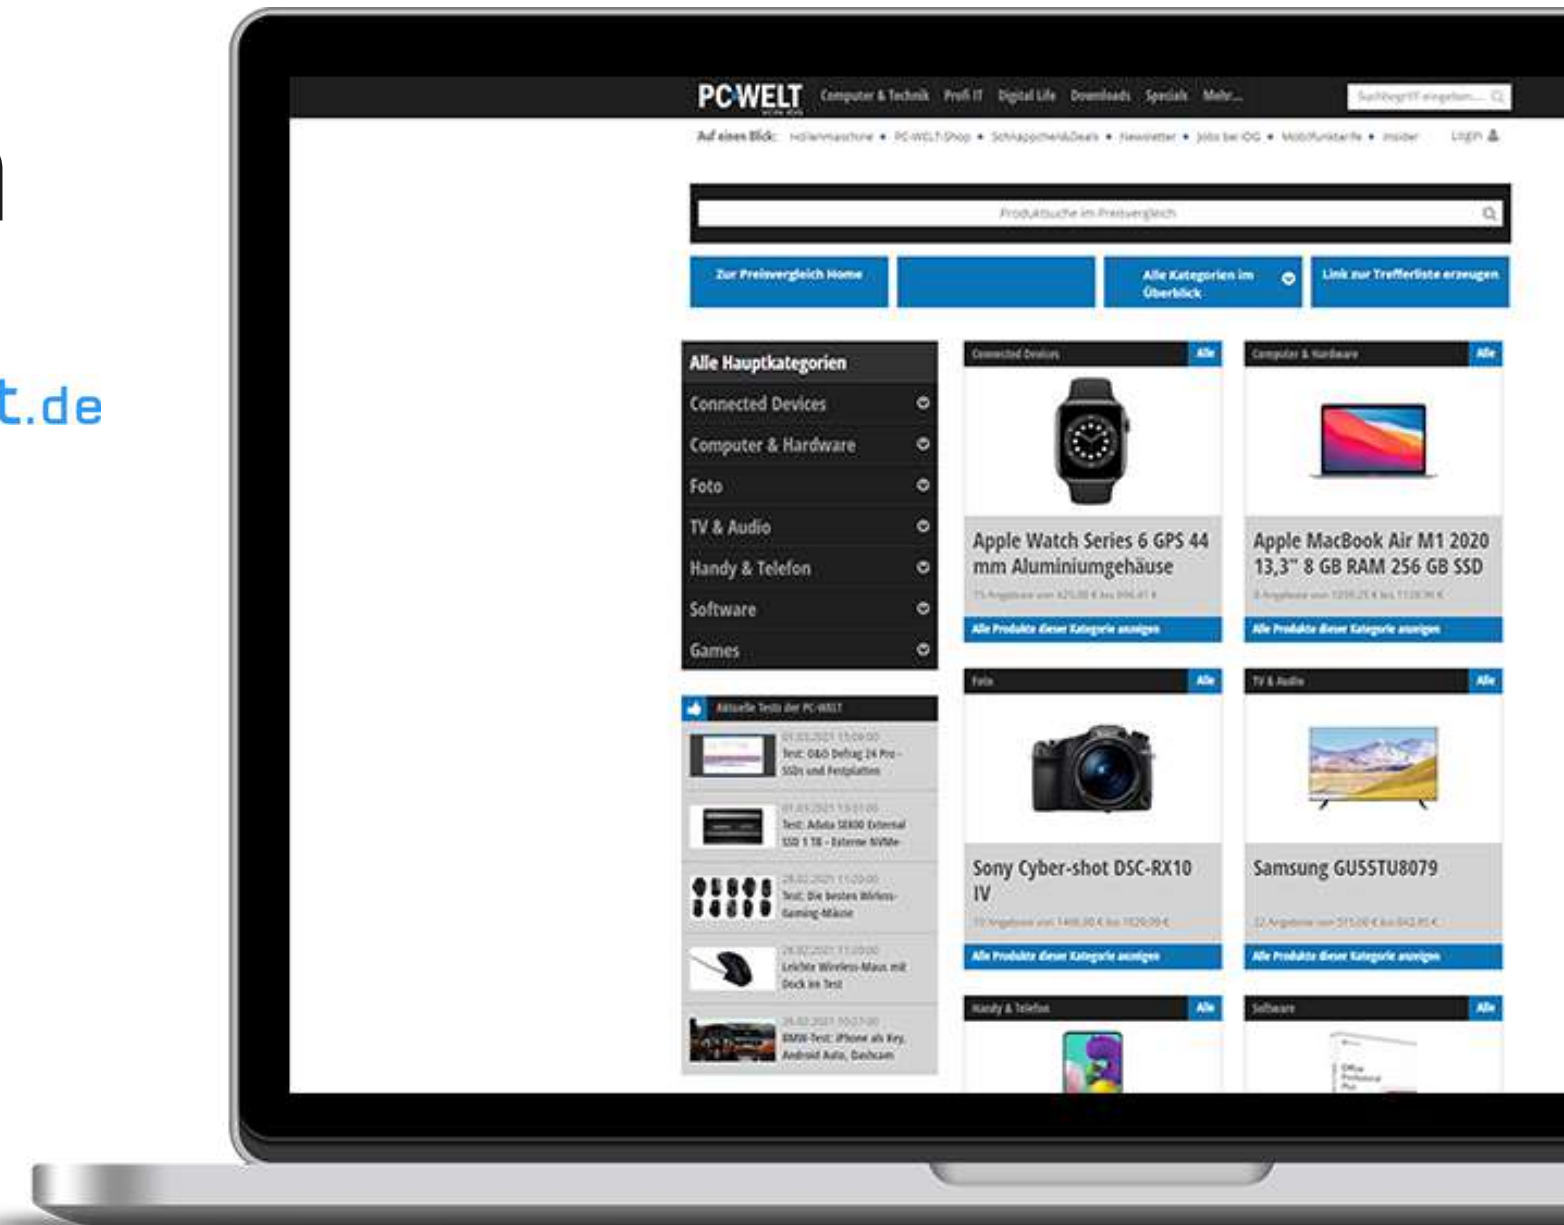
t.de

PC-WELT Computer & Technik Profi IT Digital Life Downloads Specials Mehr... Suchbegriff eingeben...

Auf einen Blick: Höllenmaschine • PC-WELT-Shop • Schnäppchen&Deals • Newsletter • Jobs bei IDG • Mobilfunktarife • Insider Login

Produktsuche im Preisvergleich

Zur Preisvergleich Home
Alle Kategorien im Überblick
Link zur Trefferliste erzeugen

Alle Hauptkategorien
Connected Devices
Computer & Hardware
Foto
TV & Audio
Handy & Telefon
Software
Games

Aktuelle Tests der PC-WELT
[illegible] Test: O&O Defrag 24 Pro - SSDs und Festplatten
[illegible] Test: Adata SE800 External SSD 1 TB - Externe NVMe
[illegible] Test: Die besten Wireless-Gaming-Mäuse
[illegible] Leichte Wireless-Maus mit Dock im Test
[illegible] BMW-Test: iPhone als Key, Android Auto, Dashcam

Connected Devices Alle
Apple Watch Series 6 GPS 44 mm Aluminiumgehäuse
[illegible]
Alle Produkte dieser Kategorie anzeigen

Computer & Hardware Alle
Apple MacBook Air M1 2020 13,3" 8 GB RAM 256 GB SSD
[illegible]
Alle Produkte dieser Kategorie anzeigen

Foto Alle
Sony Cyber-shot DSC-RX10 IV
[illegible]
Alle Produkte dieser Kategorie anzeigen

TV & Audio Alle
Samsung GU55TU8079
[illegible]
Alle Produkte dieser Kategorie anzeigen

Handy & Telefon Alle

Software Alle